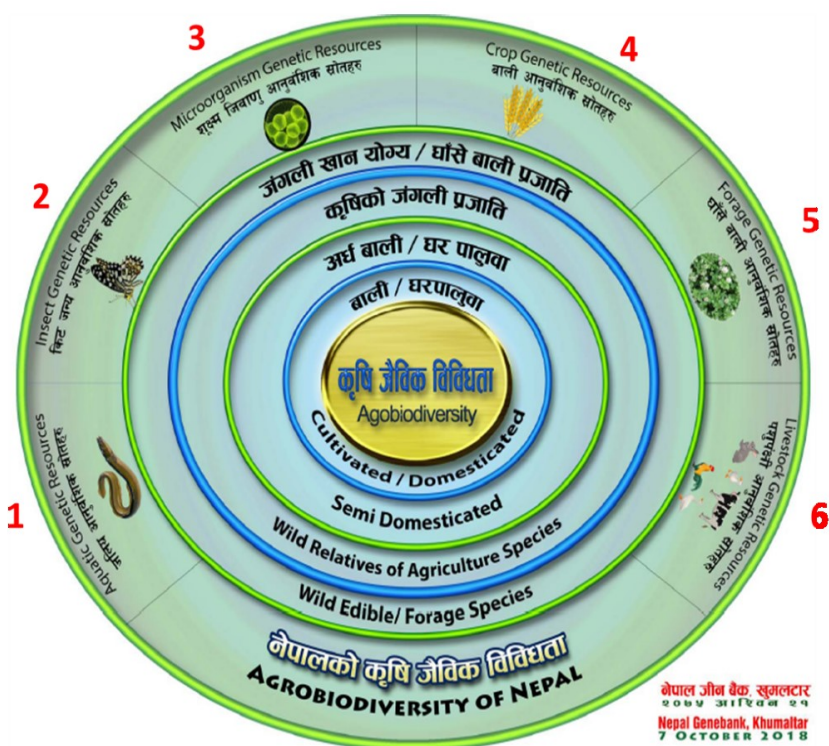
3

Microorganism Genetic Resources
सूक्ष्म जिवाणु आनुवंशिक स्रोतहरु

4

Crop Genetic Resources
बाली आनुवंशिक स्रोतहरु

2

Insect Genetic Resources
किट जन्य आनुवंशिक स्रोतहरु

5

Forage Genetic Resources
घाँसे बाली आनुवंशिक स्रोतहरु

1

Aquatic Genetic Resources
जलिय आनुवंशिक स्रोतहरु

6

Livestock Genetic Resources
पशुपंक्षी आनुवंशिक स्रोतहरु

जंगली खान योग्य / घाँसे बाली प्रजाति

कृषिको जंगली प्रजाति

अर्ध बाली / घर पालुवा

बाली / घरपालुवा

कृषि जैविक विविधता
Agobiodiversity

Cultivated / Domesticated

Semi Domesticated

Wild Relatives of Agriculture Species

Wild Edible/ Forage Species

नेपालको कृषि जैविक विविधता
AGROBIODIVERSITY OF NEPAL

नेपाल जीन बैंक, खुमलटार
२०७५ आश्विन २१
Nepal Genebank, Khumaltar
7 OCTOBER 2018